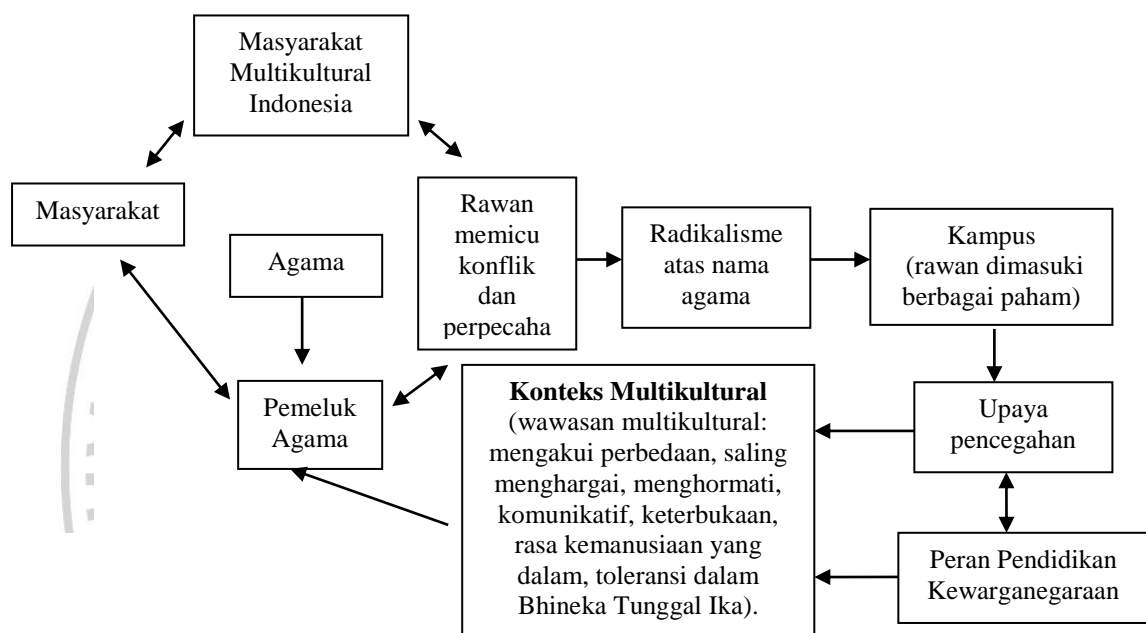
Masyarakat Multikultural Indonesia

Masyarakat

Agama

Rawan memicu konflik dan perpecaha

Radikalisme atas nama agama

Kampus (rawan dimasuki berbagai paham)

Pemeluk Agama

**Konteks Multikultural** (wawasan multikultural: mengakui perbedaan, saling menghargai, menghormati, komunikatif, keterbukaan, rasa kemanusiaan yang dalam, toleransi dalam Bhineka Tunggal Ika).

Upaya pencegahan

Peran Pendidikan Kewarganegaraan